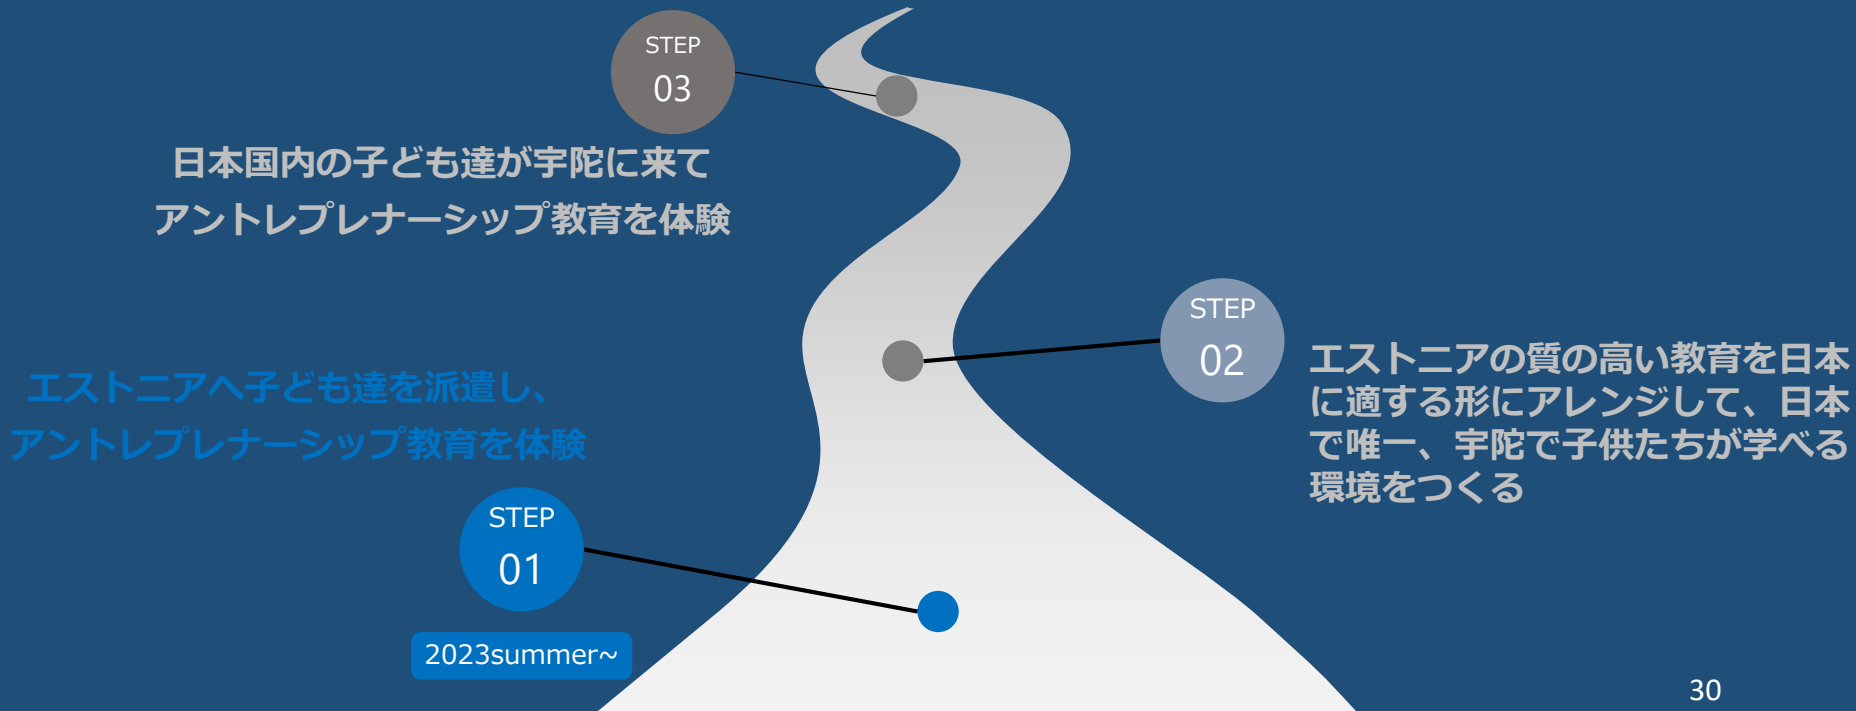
STEP
03

日本国内の子ども達が宇陀に来て
アントレプレナーシップ教育を体験

STEP
02

エストニアの質の高い教育を日本に適する形にアレンジして、日本で唯一、宇陀で子供たちが学べる環境をつくる

エストニアへ子ども達を派遣し、
アントレプレナーシップ教育を体験

STEP
01

2023summer~

30